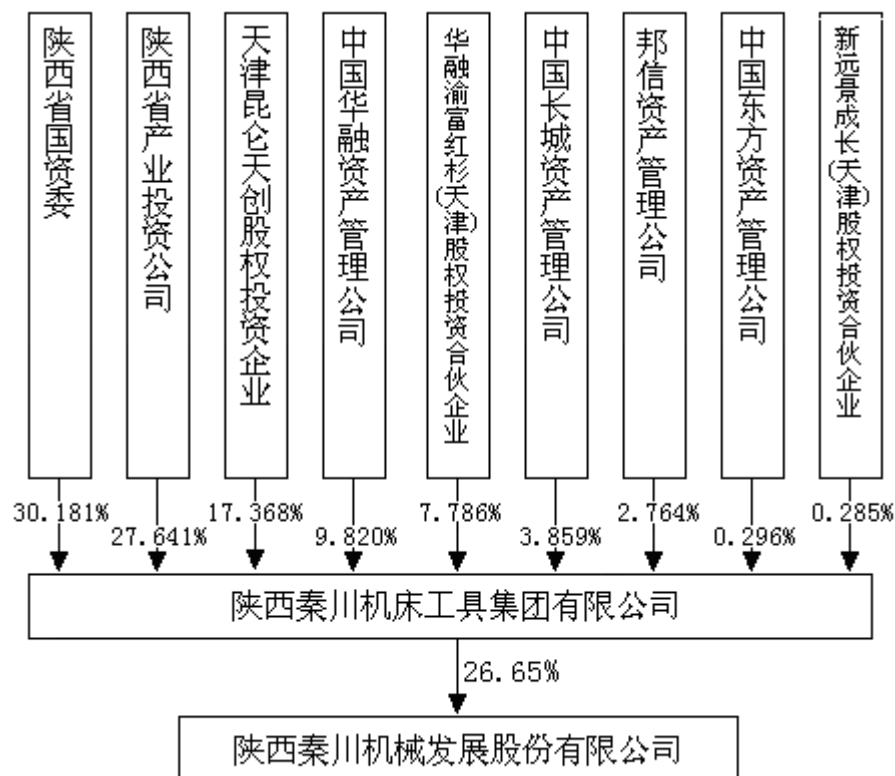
陕西省国资委

陕西省产业投资公司

天津昆仑天创股权投资企业

中国华融资产管理公司

华融渝富红杉(天津)股权投资合伙企业

中国长城资产管理公司

邦信资产管理公司

中国东方资产管理公司

新远景成长(天津)股权投资合伙企业

30.181%

27.641%

17.368%

9.820%

7.786%

3.859%

2.764%

0.296%

0.285%

陕西秦川机床工具集团有限公司

26.65%

陕西秦川机械发展股份有限公司